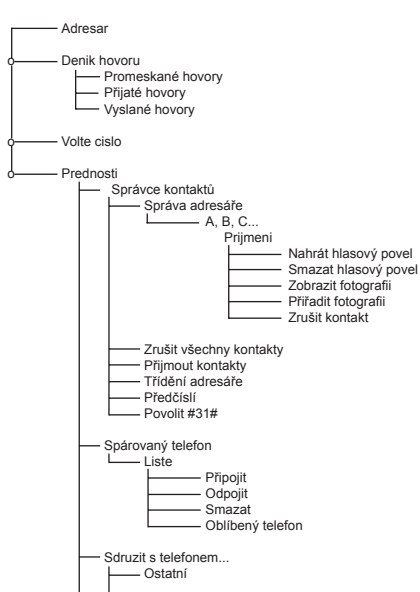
Adresar
Denik hovoru
Promeskané hovory
Přijaté hovory
Vyslané hovory
Volte cislo
Prednosti
Správce kontaktů
Správa adresáře
A, B, C...
Prijmeni
Nahrát hlasový povel
Smazat hlasový povel
Zobrazit fotografii
Přiřadit fotografii
Zrušit kontakt
Zrušit všechny kontakty
Přijmout kontakty
Třídění adresáře
Předčíslí
Povolit #31#
Spárovaný telefon
Liste
Připojit
Odpojit
Smazat
Oblíbený telefon
Sdruzit s telefonem...
Ostatní